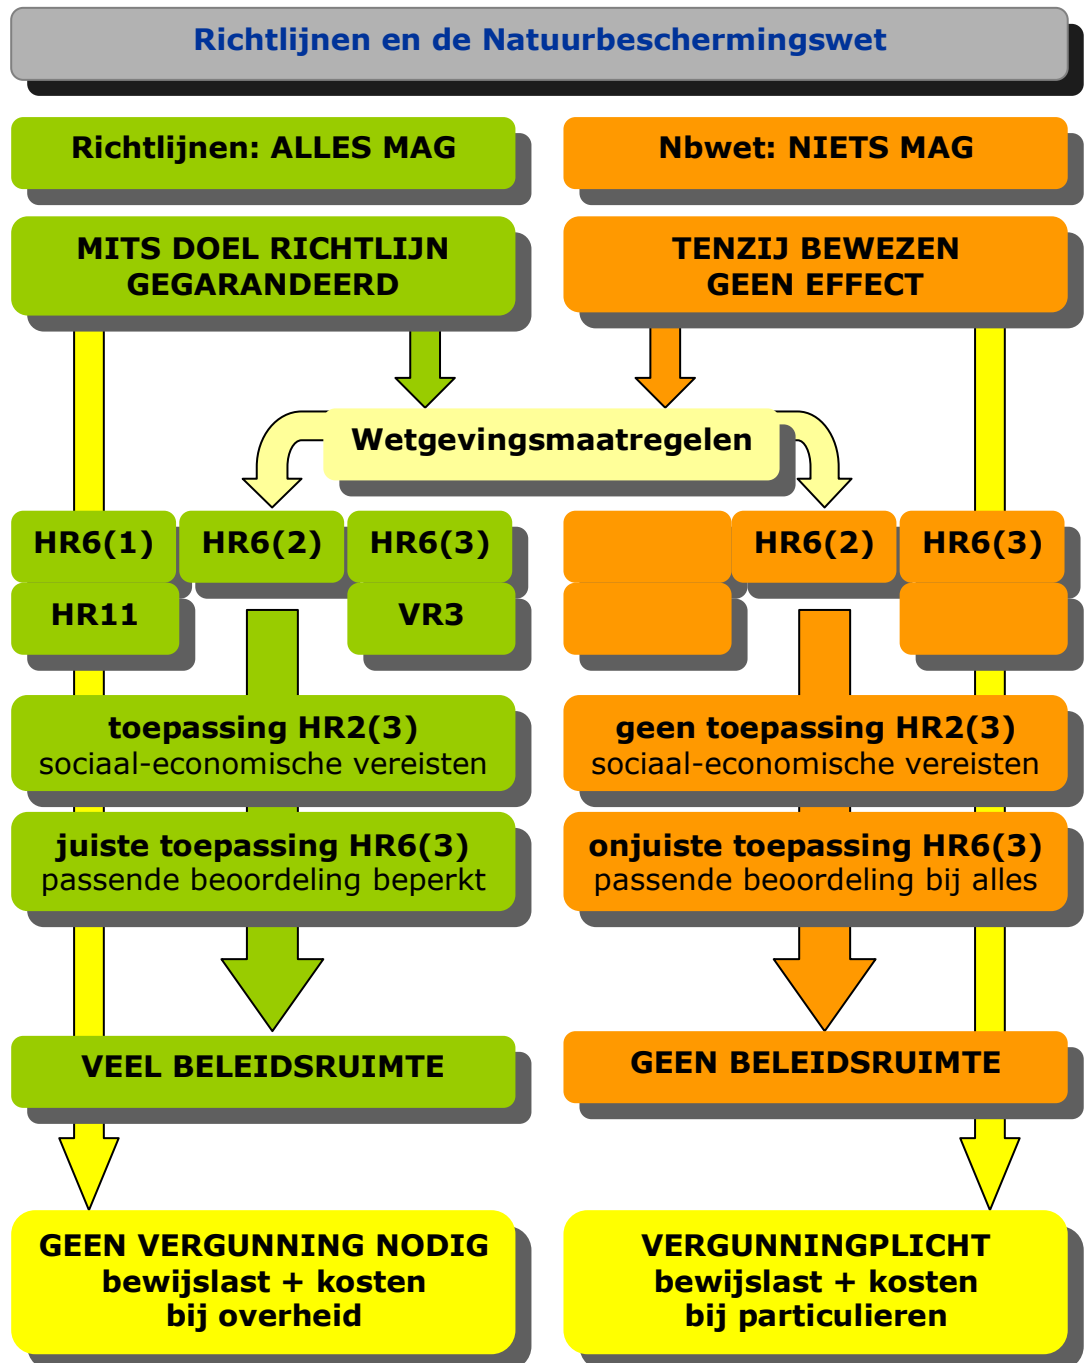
Richtlijnen en de Natuurbeschermingswet

Richtlijnen: ALLES MAG

Nbwet: NIETS MAG

MITS DOEL RICHTLIJN GEGARANDEERD

TENZIJ BEWEZEN GEEN EFFECT

Wetgevingsmaatregelen

HR6(1)

HR6(2)

HR6(3)

HR11

VR3

HR6(2)

HR6(3)

toepassing HR2(3)
sociaal-economische vereisten

geen toepassing HR2(3)
sociaal-economische vereisten

juiste toepassing HR6(3)
passende beoordeling beperkt

onjuiste toepassing HR6(3)
passende beoordeling bij alles

VEEL BELEIDSRUIMTE

GEEN BELEIDSRUIMTE

GEEN VERGUNNING NODIG
bewijslast + kosten
bij overheid

VERGUNNINGPLICHT
bewijslast + kosten
bij particulieren